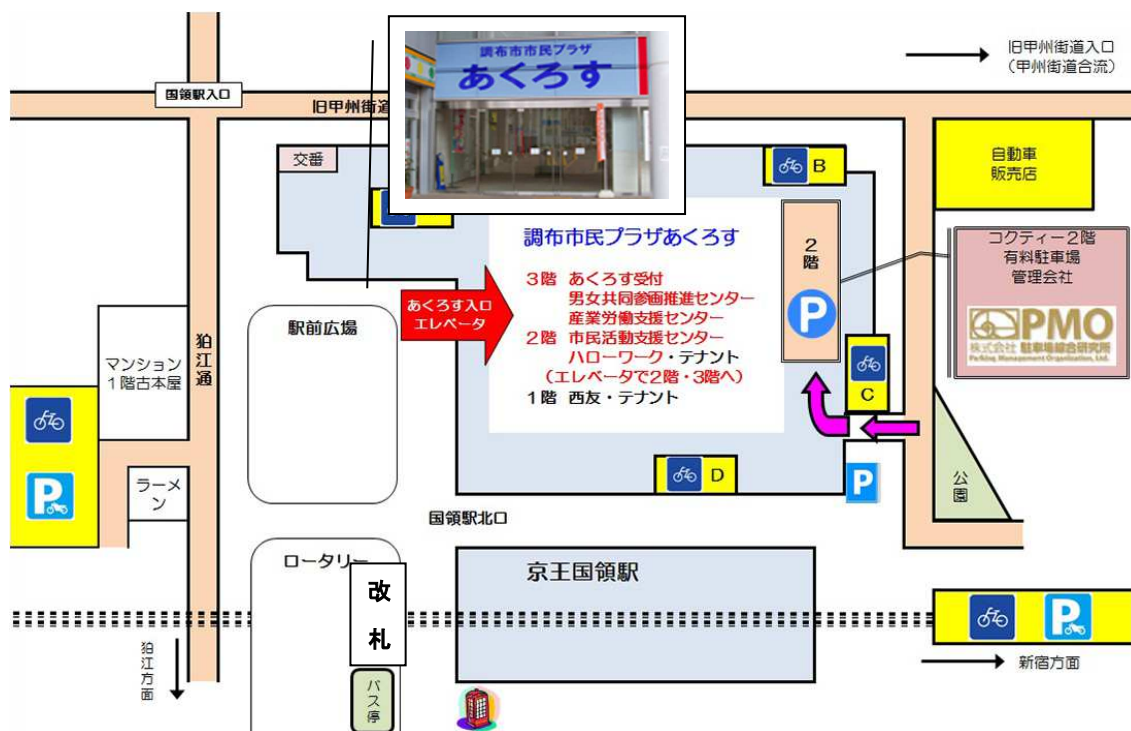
調布市市民プラザ
あくろす

旧甲州街道入口
（甲州街道合流）

国領駅入口

旧甲州街道

交番

B

自動車
販売店

調布市民プラザあくろす

2階

P

コクティー2階
有料駐車場
管理会社

PMO
株式会社 駐車場総合研究所
Parking Management Organization, Ltd.

あくろす入口
エレベータ

3階 あくろす受付
男女共同参画推進センター
産業労働支援センター
2階 市民活動支援センター
ハローワーク・テナント
（エレベータで2階・3階へ）
1階 西友・テナント

駅前広場

狛江通

マンション
1階古本屋

C

ラーメン

D

P

公園

国領駅北口

ロータリー

改
札

京王国領駅

狛江方面

バス停

新宿方面